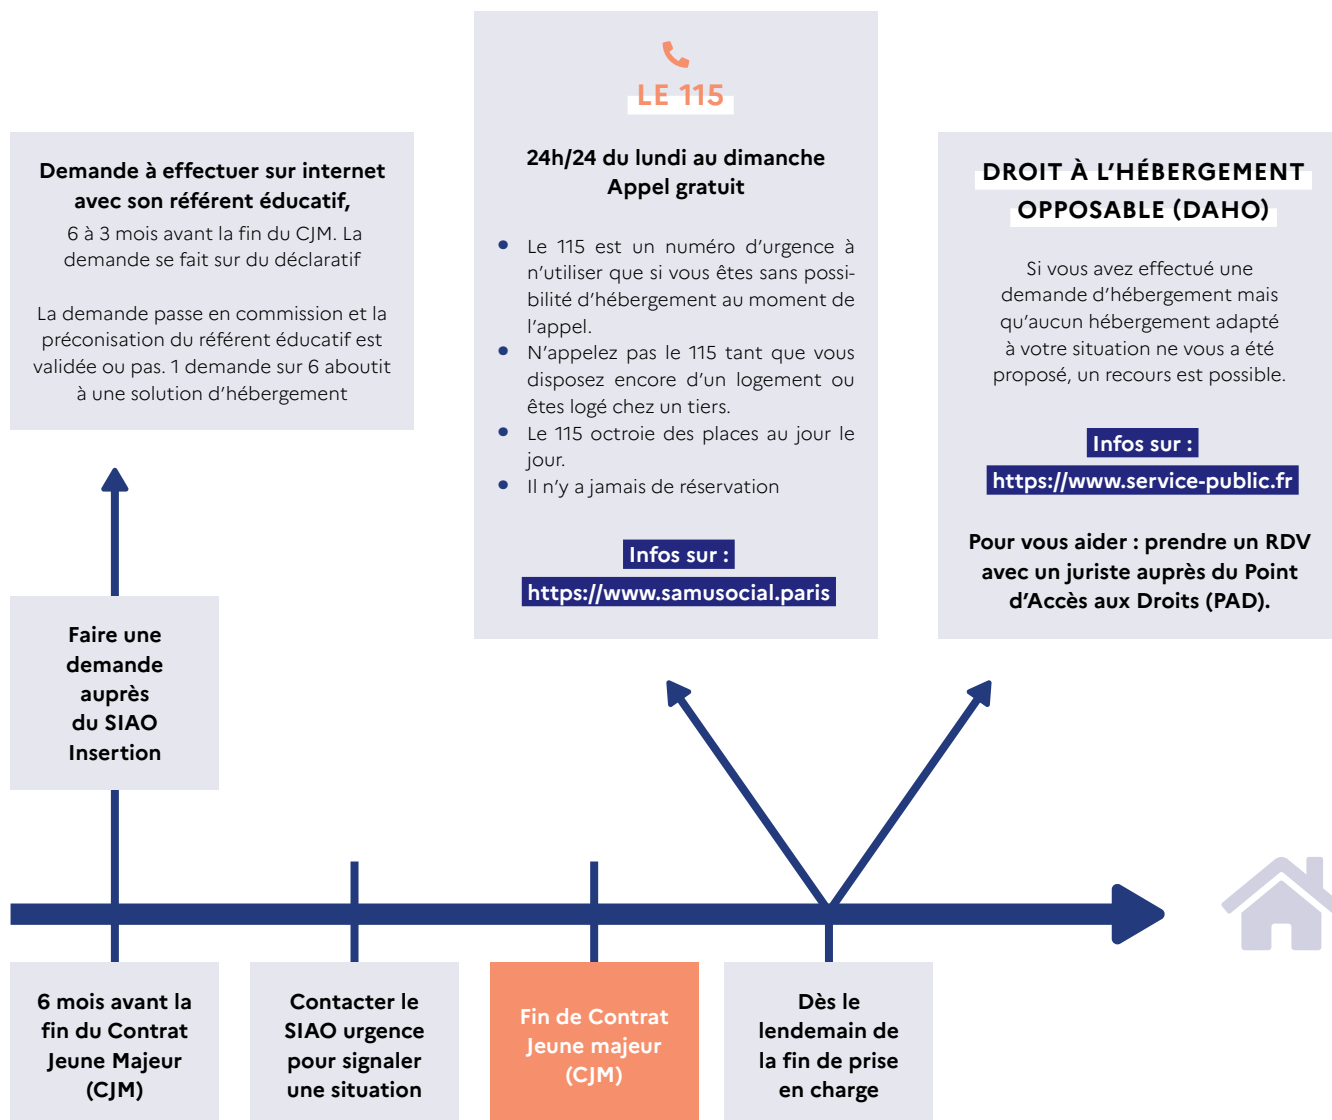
LE 115

24h/24 du lundi au dimanche
Appel gratuit

- Le 115 est un numéro d'urgence à n'utiliser que si vous êtes sans possibilité d'hébergement au moment de l'appel.
- N'appelez pas le 115 tant que vous disposez encore d'un logement ou êtes logé chez un tiers.
- Le 115 octroie des places au jour le jour.
- Il n'y a jamais de réservation

Infos sur :
https://www.samusocial.paris

Demande à effectuer sur internet avec son référent éducatif,
6 à 3 mois avant la fin du CJM. La demande se fait sur du déclaratif

La demande passe en commission et la préconisation du référent éducatif est validée ou pas. 1 demande sur 6 aboutit à une solution d'hébergement

DROIT À L'HÉBERGEMENT OPPOSABLE (DAHO)

Si vous avez effectué une demande d'hébergement mais qu'aucun hébergement adapté à votre situation ne vous a été proposé, un recours est possible.

Infos sur :
https://www.service-public.fr

Pour vous aider : prendre un RDV avec un juriste auprès du Point d'Accès aux Droits (PAD).

Faire une demande auprès du SIAO Insertion

6 mois avant la fin du Contrat Jeune Majeur (CJM)

Contacter le SIAO urgence pour signaler une situation

Fin de Contrat Jeune majeur (CJM)

Dès le lendemain de la fin de prise en charge